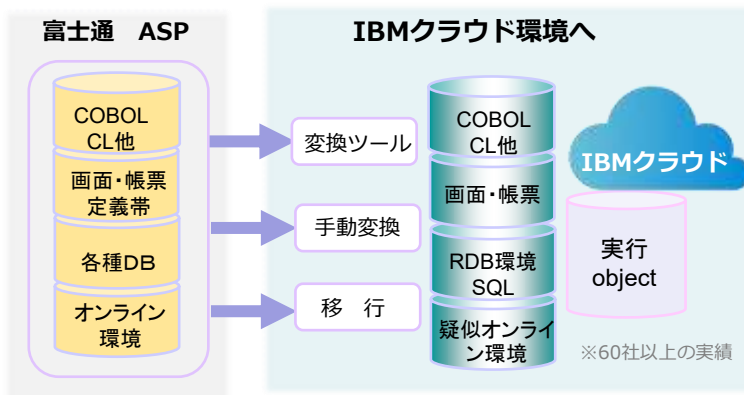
富士通　ASP

COBOL
CL他

画面・帳票
定義帯

各種DB

オンライン
環境

IBMクラウド環境へ

変換ツール

手動変換

移　行

COBOL
CL他

画面・帳票

RDB環境
SQL

疑似オンライン環境

IBMクラウド

実行
object

※60社以上の実績